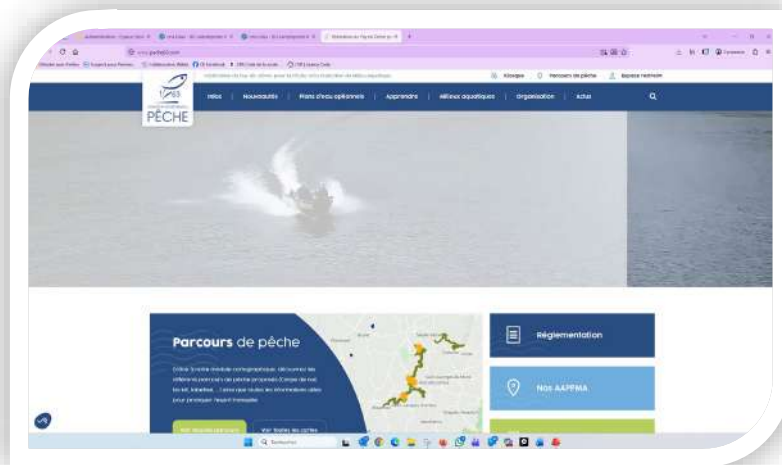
PÊCHE

Infos | Nouveautés | Plans d'eau aptionnels | Apprendre | Milieux aquatiques | Organisation | Actus

Kiosque | Parcours de pêche | Espace restreint

Parcours de pêche

Réglementation

Nos AAPPMA

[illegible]